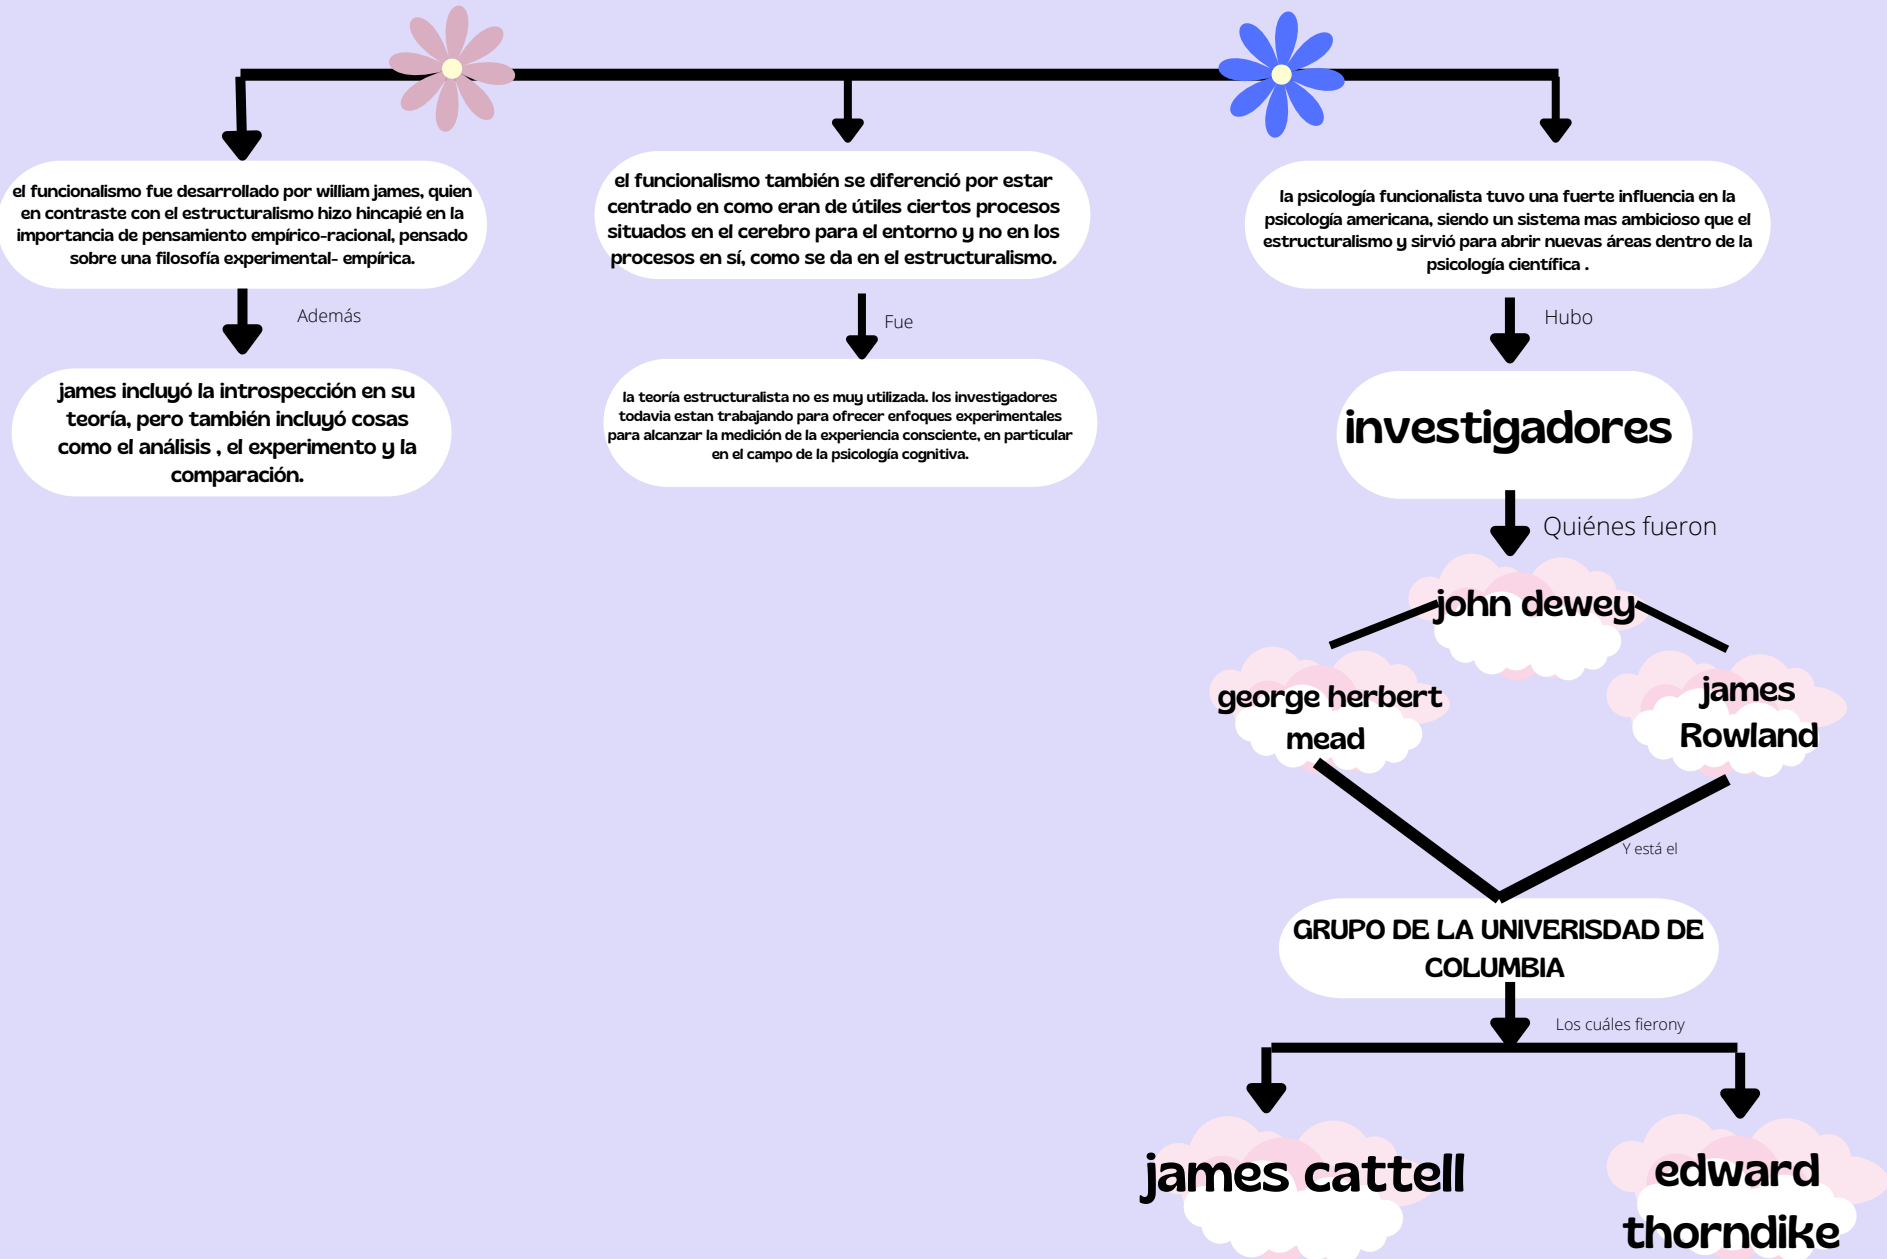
el funcionalismo fue desarrollado por william james, quien en contraste con el estructuralismo hizo hincapié en la importancia de pensamiento empírico-racional, pensado sobre una filosofía experimental- empírica.

Además

james incluyó la introspección en su teoría, pero también incluyó cosas como el análisis , el experimento y la comparación.

el funcionalismo también se diferenció por estar centrado en como eran de útiles ciertos procesos situados en el cerebro para el entorno y no en los procesos en sí, como se da en el estructuralismo.

Fue

la teoría estructuralista no es muy utilizada. los investigadores todavia estan trabajando para ofrecer enfoques experimentales para alcanzar la medición de la experiencia consciente, en particular en el campo de la psicología cognitiva.

la psicología funcionalista tuvo una fuerte influencia en la psicología americana, siendo un sistema mas ambicioso que el estructuralismo y sirvió para abrir nuevas áreas dentro de la psicología científica .

Hubo

investigadores

Quiénes fueron

john dewey

george herbert mead

james Rowland

Y está el

GRUPO DE LA UNIVERISDAD DE COLUMBIA

Los cuáles fierony

james cattell

edward thorndike